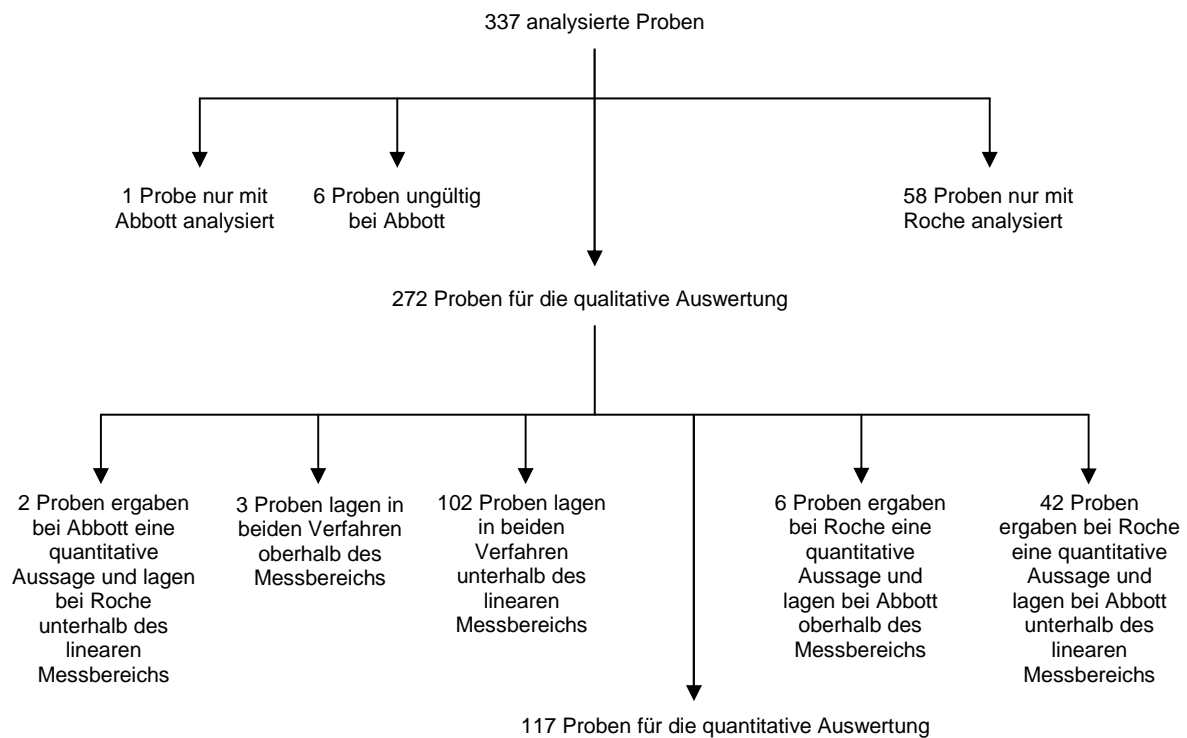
337 analysierte Proben

1 Probe nur mit Abbott analysiert

6 Proben ungültig bei Abbott

58 Proben nur mit Roche analysiert

272 Proben für die qualitative Auswertung

2 Proben ergaben bei Abbott eine quantitative Aussage und lagen bei Roche unterhalb des linearen Messbereichs

3 Proben lagen in beiden Verfahren oberhalb des Messbereichs

102 Proben lagen in beiden Verfahren unterhalb des linearen Messbereichs

6 Proben ergaben bei Roche eine quantitative Aussage und lagen bei Abbott oberhalb des Messbereichs

42 Proben ergaben bei Roche eine quantitative Aussage und lagen bei Abbott unterhalb des linearen Messbereichs

117 Proben für die quantitative Auswertung